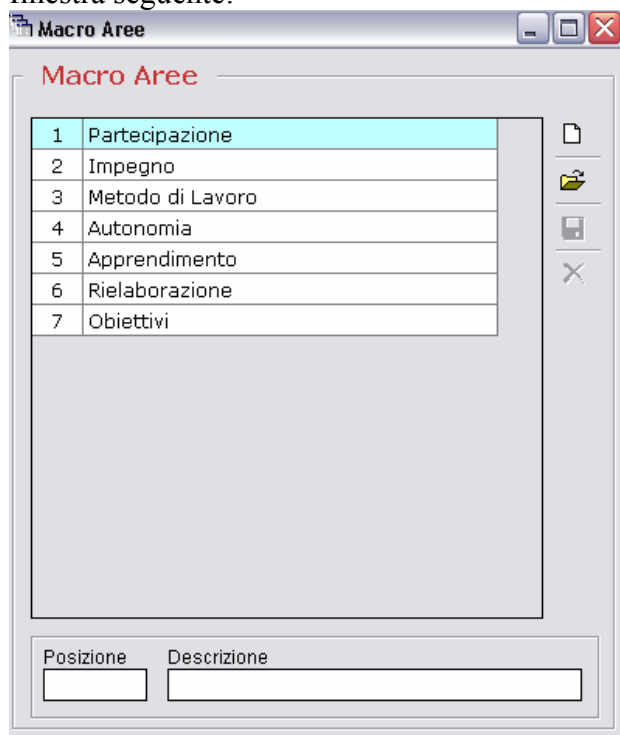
finestra seguente:

Macro Aree

Macro Aree

| 1 | Partecipazione |
|---|---|
| 2 | Impegno |
| 3 | Metodo di Lavoro |
| 4 | Autonomia |
| 5 | Apprendimento |
| 6 | Rielaborazione |
| 7 | Obiettivi |

Posizione
Descrizione